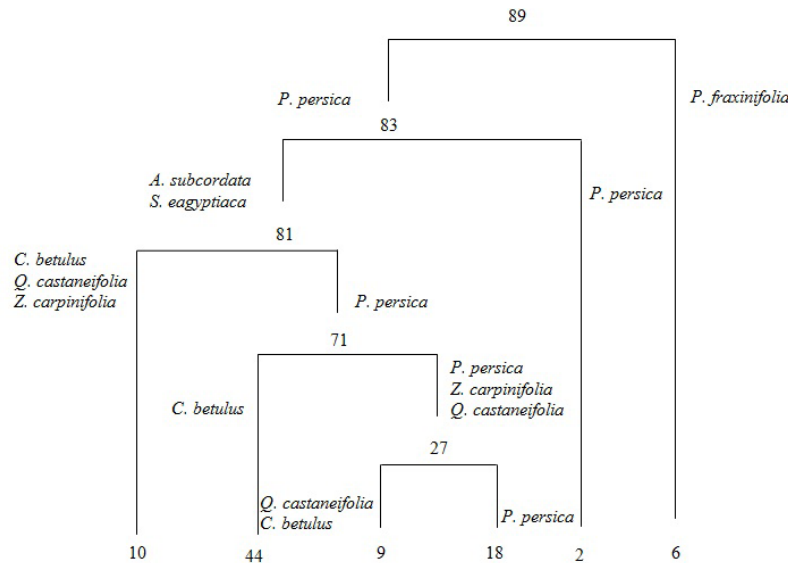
89

P. persica

P. fraxinifolia

83

A. subcordata
S. eagyptiaca

P. persica

81

C. betulus
Q. castaneifolia
Z. carpinifolia

P. persica

71

P. persica
Z. carpinifolia
Q. castaneifolia

C. betulus

27

Q. castaneifolia
C. betulus

P. persica

10 44 9 18 2 6